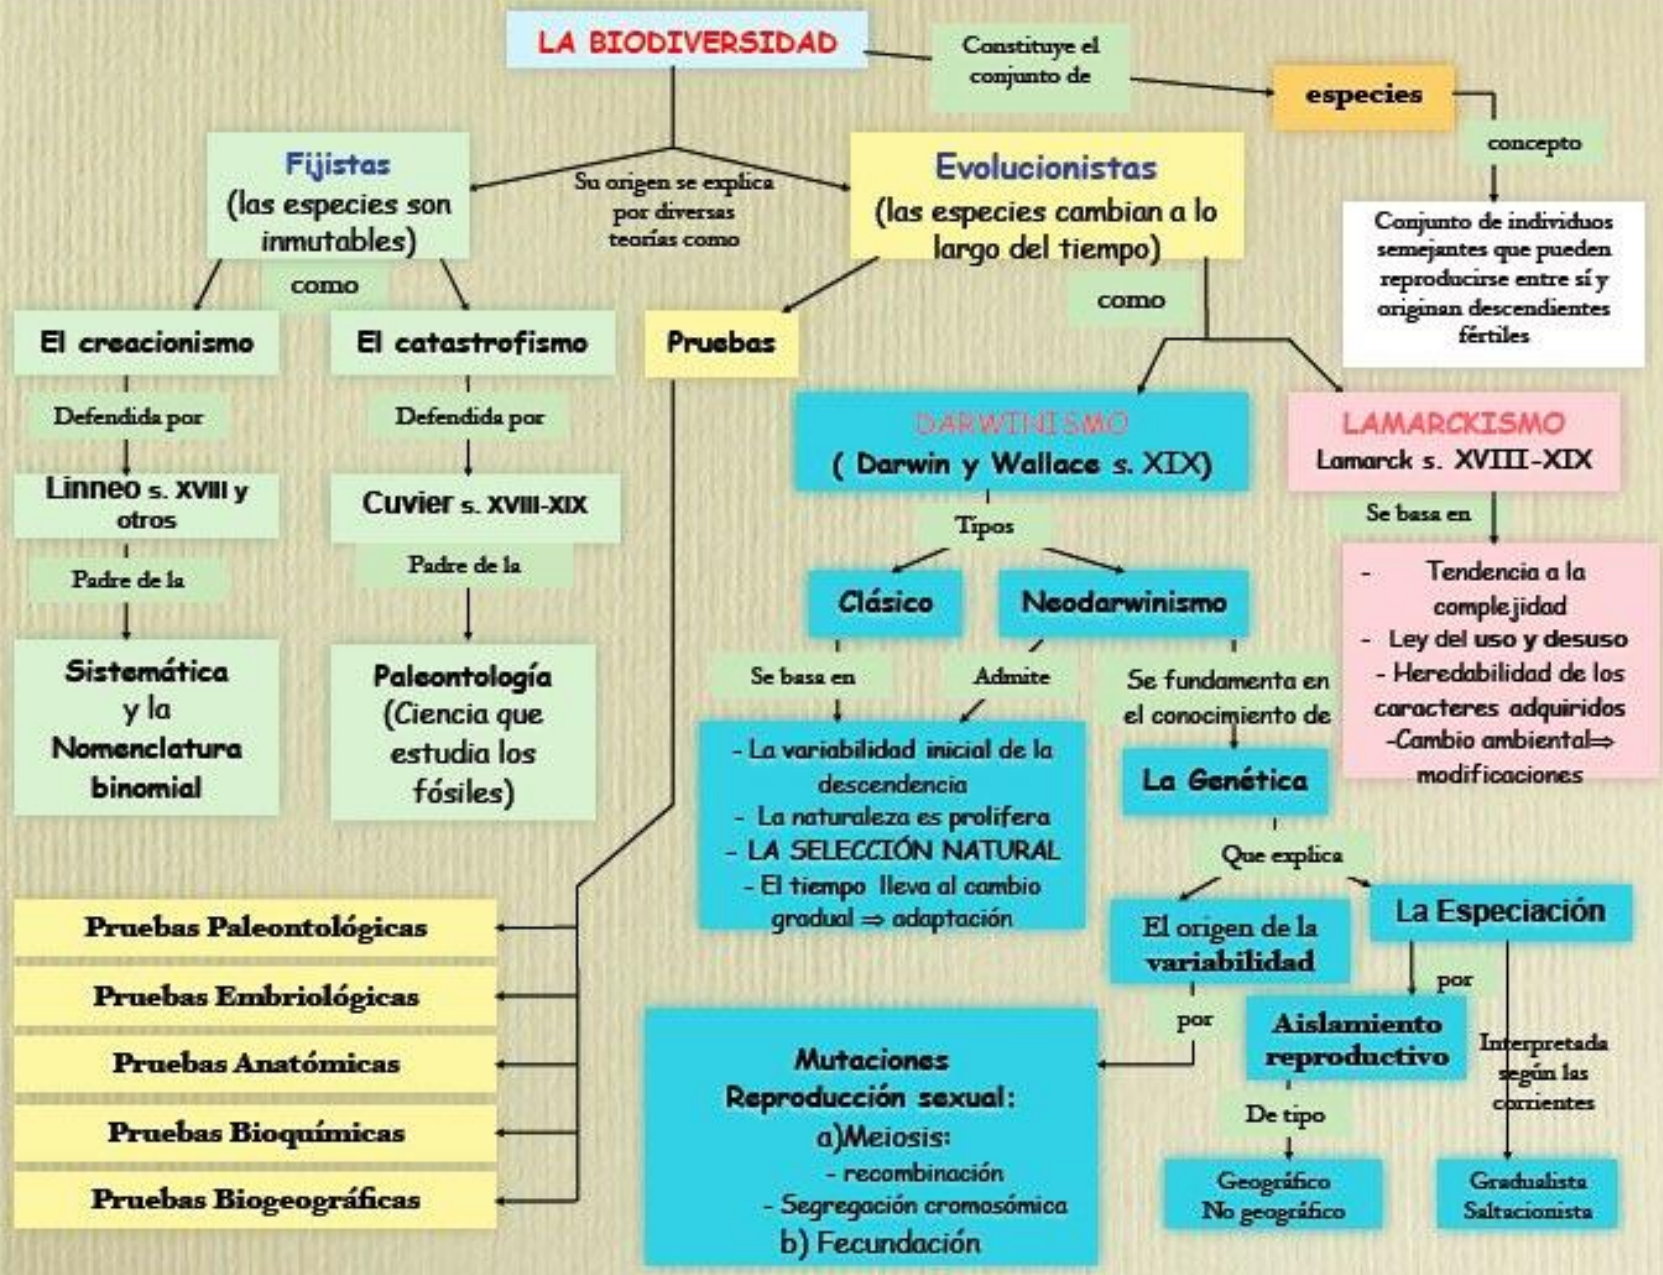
LA BIODIVERSIDAD

Constituye el conjunto de

especies

concepto

Conjunto de individuos semejantes que pueden reproducirse entre sí y originan descendientes fértiles

Su origen se explica por diversas teorías como

Fijistas (las especies son inmutables)

como

El creacionismo

Defendida por

Linneo s. XVIII y otros

Padre de la

Sistemática y la Nomenclatura binomial

El catastrofismo

Defendida por

Cuvier s. XVIII-XIX

Padre de la

Paleontología (Ciencia que estudia los fósiles)

Evolucionistas (las especies cambian a lo largo del tiempo)

como

Pruebas

Pruebas Paleontológicas

Pruebas Embriológicas

Pruebas Anatómicas

Pruebas Bioquímicas

Pruebas Biogeográficas

DARWINISMO ( Darwin y Wallace s. XIX)

Tipos

Clásico

Neodarwinismo

Se basa en

Admite

- La variabilidad inicial de la descendencia
- La naturaleza es prolifera
- LA SELECCIÓN NATURAL
- El tiempo lleva al cambio gradual ⇒ adaptación

Se fundamenta en el conocimiento de

La Genética

Que explica

El origen de la variabilidad

por

Mutaciones
Reproducción sexual:
a)Meiosis:
- recombinación
- Segregación cromosómica
b) Fecundación

La Especiación

por

Aislamiento reproductivo

De tipo

Geográfico
No geográfico

Interpretada según las corrientes

Gradualista
Saltacionista

LAMARCKISMO
Lamarck s. XVIII-XIX

Se basa en

- Tendencia a la complejidad
- Ley del uso y desuso
- Heredabilidad de los caracteres adquiridos
-Cambio ambiental⇒ modificaciones